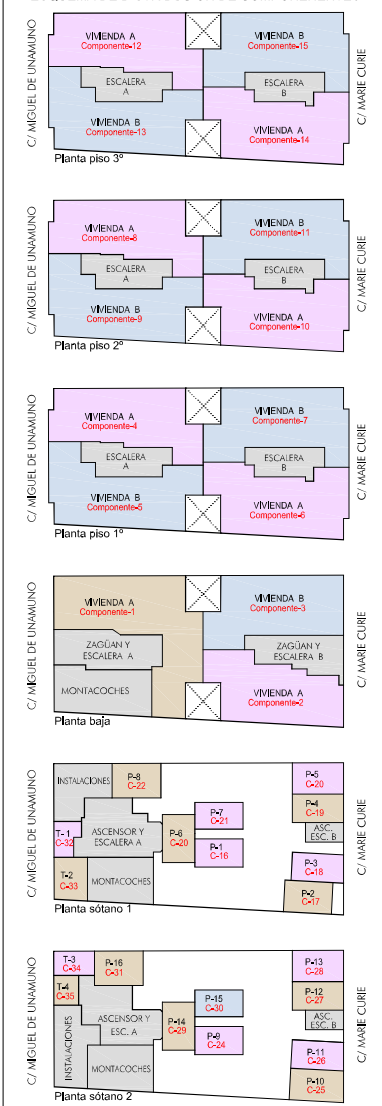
VIVIENDA A
Componente-12

VIVIENDA B
Componente-15

ESCALERA A

ESCALERA B

VIVIENDA B
Componente-13

VIVIENDA A
Componente-14

C/ MIGUEL DE UNAMUNO

C/ MARIE CURIE

Planta piso 3º

VIVIENDA A
Componente-8

VIVIENDA B
Componente-11

ESCALERA A

ESCALERA B

VIVIENDA B
Componente-9

VIVIENDA A
Componente-10

C/ MIGUEL DE UNAMUNO

C/ MARIE CURIE

Planta piso 2º

VIVIENDA A
Componente-4

VIVIENDA B
Componente-7

ESCALERA A

ESCALERA B

VIVIENDA B
Componente-5

VIVIENDA A
Componente-6

C/ MIGUEL DE UNAMUNO

C/ MARIE CURIE

Planta piso 1º

VIVIENDA A
Componente-1

VIVIENDA B
Componente-3

ZAGÜAN Y ESCALERA A

ZAGÜAN Y ESCALERA B

MONTACOCHES

VIVIENDA A
Componente-2

C/ MIGUEL DE UNAMUNO

C/ MARIE CURIE

Planta baja

INSTALACIONES

P-8
C-22

P-5
C-20

P-4
C-19

T-1
C-32

ASCENSOR Y ESCALERA A

P-6
C-20

P-7
C-21

P-1
C-16

ASC. ESC. B

T-2
C-33

MONTACOCHES

P-3
C-18

P-2
C-17

C/ MIGUEL DE UNAMUNO

C/ MARIE CURIE

Planta sótano 1

T-3
C-34

P-16
C-31

P-13
C-28

T-4
C-35

P-12
C-27

INSTALACIONES

ASCENSOR Y ESC. A

P-14
C-29

P-15
C-30

ASC. ESC. B

P-9
C-24

MONTACOCHES

P-11
C-26

P-10
C-25

C/ MIGUEL DE UNAMUNO

C/ MARIE CURIE

Planta sótano 2